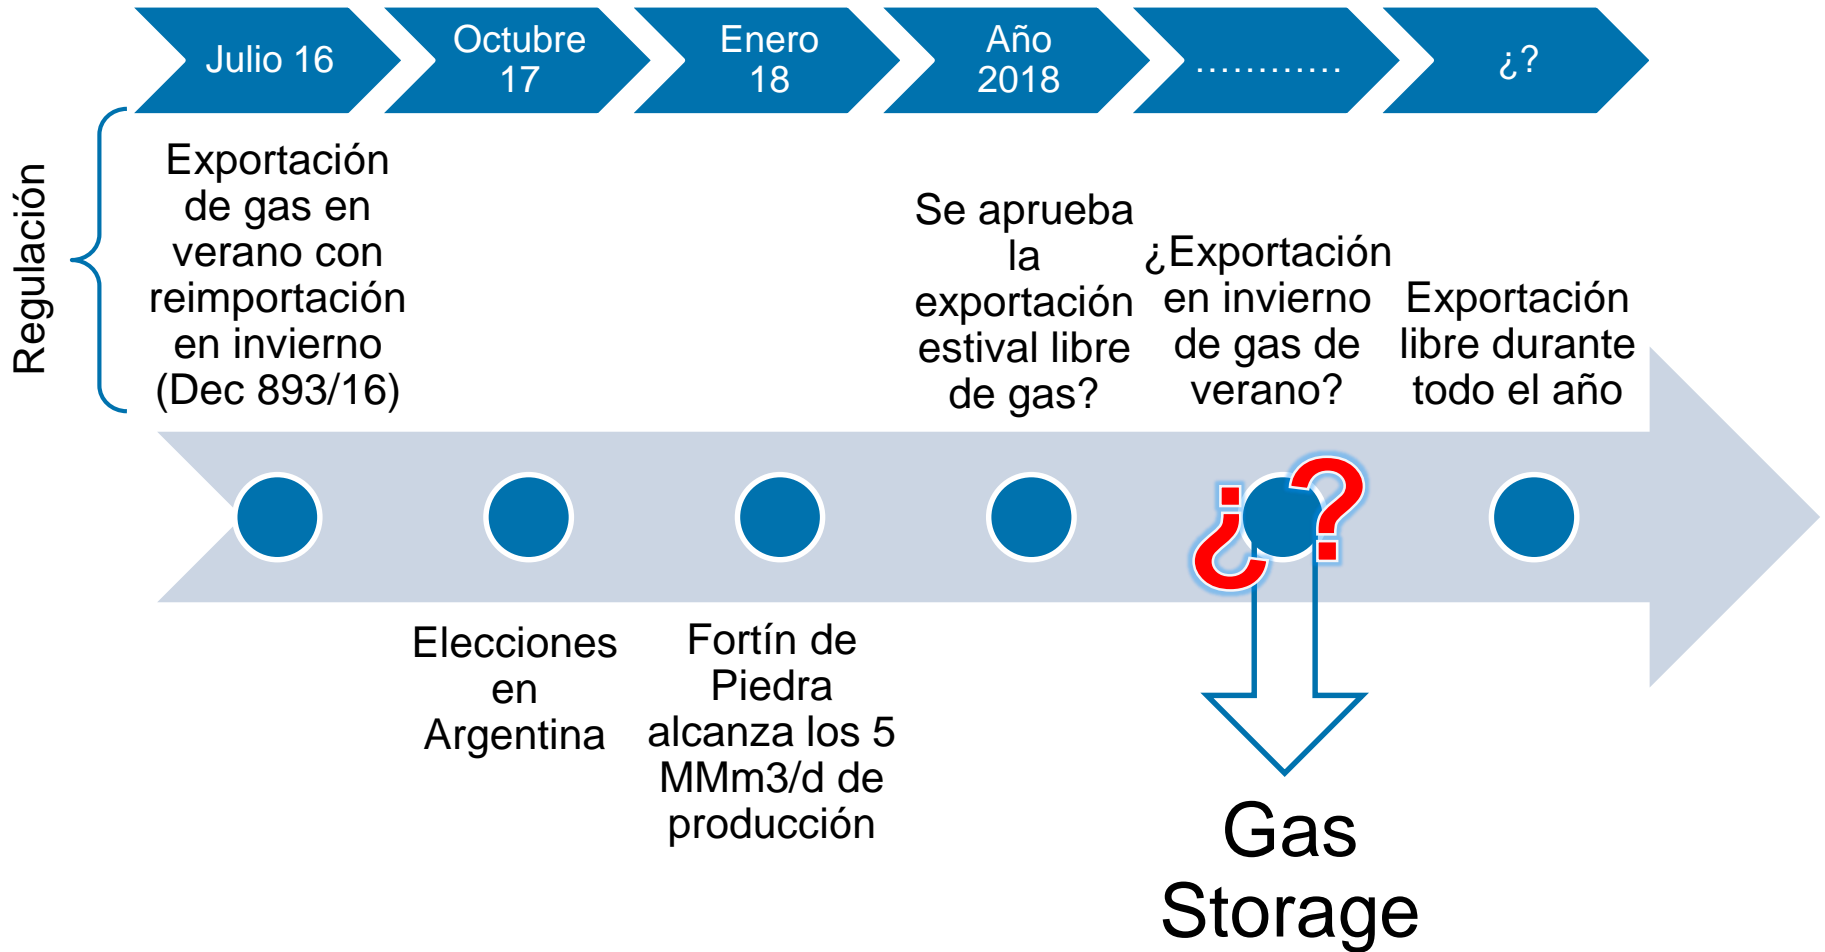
Julio 16

Octubre 17

Enero 18

Año 2018

…………

¿?

Regulación

Exportación de gas en verano con reimportación en invierno (Dec 893/16)

Se aprueba la exportación estival libre de gas?

¿Exportación en invierno de gas de verano?

Exportación libre durante todo el año

¿?

Elecciones en Argentina

Fortín de Piedra alcanza los 5 MMm3/d de producción

Gas Storage